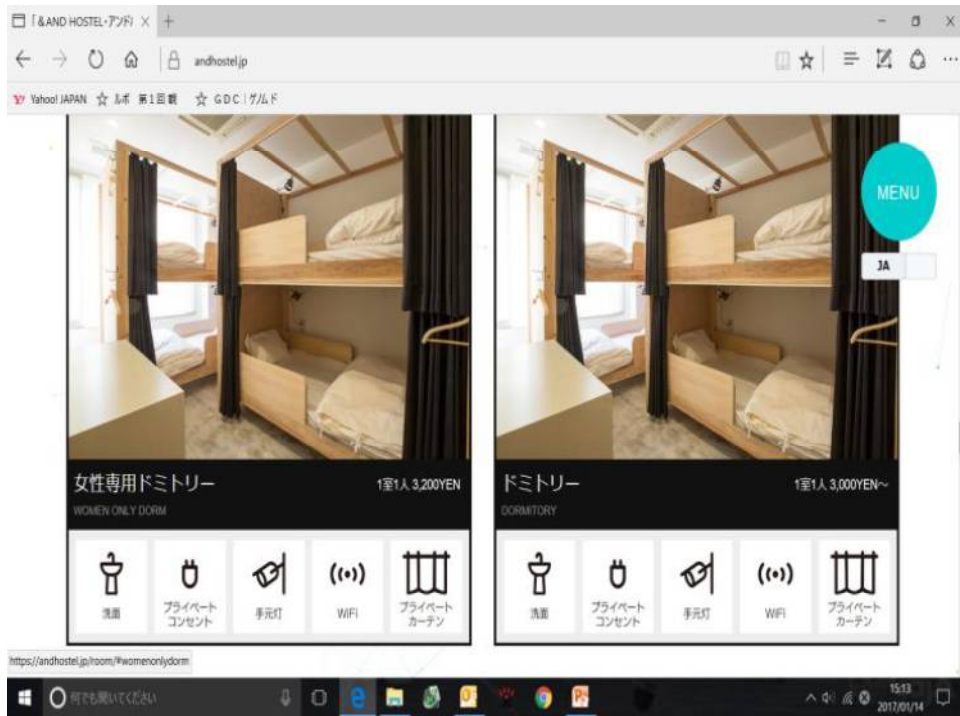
「&AND HOSTEL・アンド」 ×  +

andhostel.jp

Yahoo! JAPAN ☆ ルポ 第1回戦 ☆ GDC | ゲルド

MENU

JA

女性専用ドミトリー

1室1人 3,200YEN

WOMEN ONLY DORM

洗面

プライベートコンセント

手元灯

WiFi

プライベートカーテン

ドミトリー

1室1人 3,000YEN~

DORMITORY

洗面

プライベートコンセント

手元灯

WiFi

プライベートカーテン

https://andhostel.jp/room/#womenonlydorm

何でも聞いてください

15:13
2017/01/14